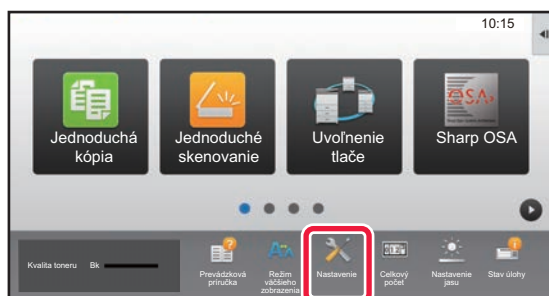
10:15

Jednoduchá kópia

Jednoduché skenovanie

Uvoľnenie tlače

Sharp OSA

OSA

Kvalita toneru Bk

Prevádzková príručka

Režim väčšieho zobrazenia

Nastavenie

Celkový počet

Nastavenie jasu

Stav úlohy